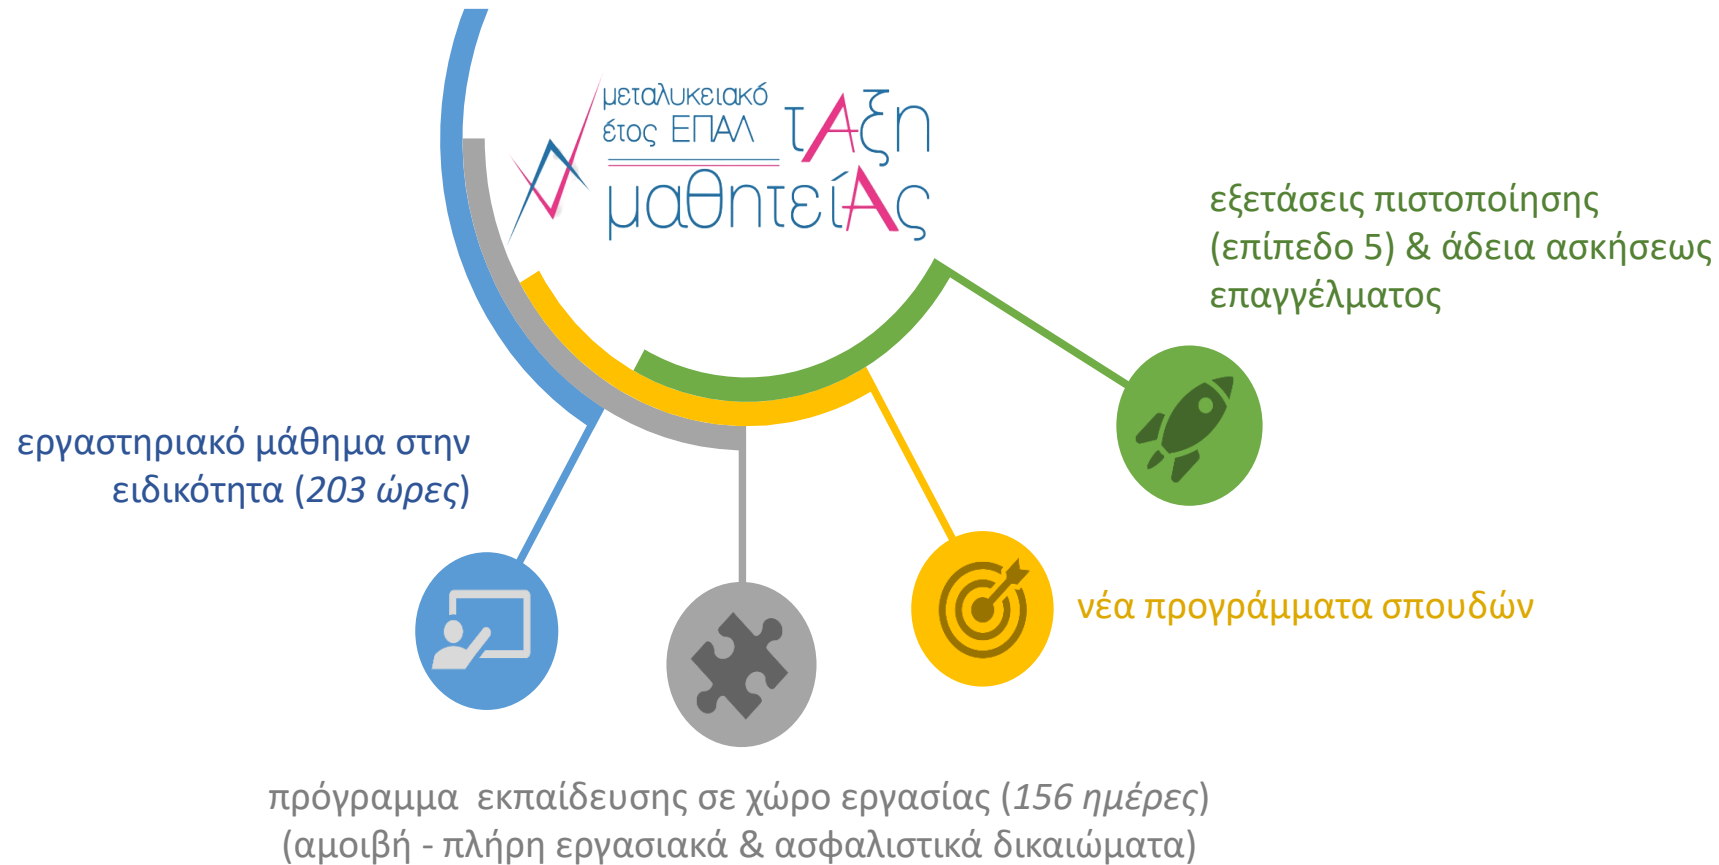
μεταλυκειακό έτος ΕΠΑΛ τΑξη μαθητείΑς

εξετάσεις πιστοποίησης (επίπεδο 5) & άδεια ασκήσεως επαγγέλματος

εργαστηριακό μάθημα στην ειδικότητα (203 ώρες)

νέα προγράμματα σπουδών

πρόγραμμα εκπαίδευσης σε χώρο εργασίας (156 ημέρες) (αμοιβή - πλήρη εργασιακά & ασφαλιστικά δικαιώματα)